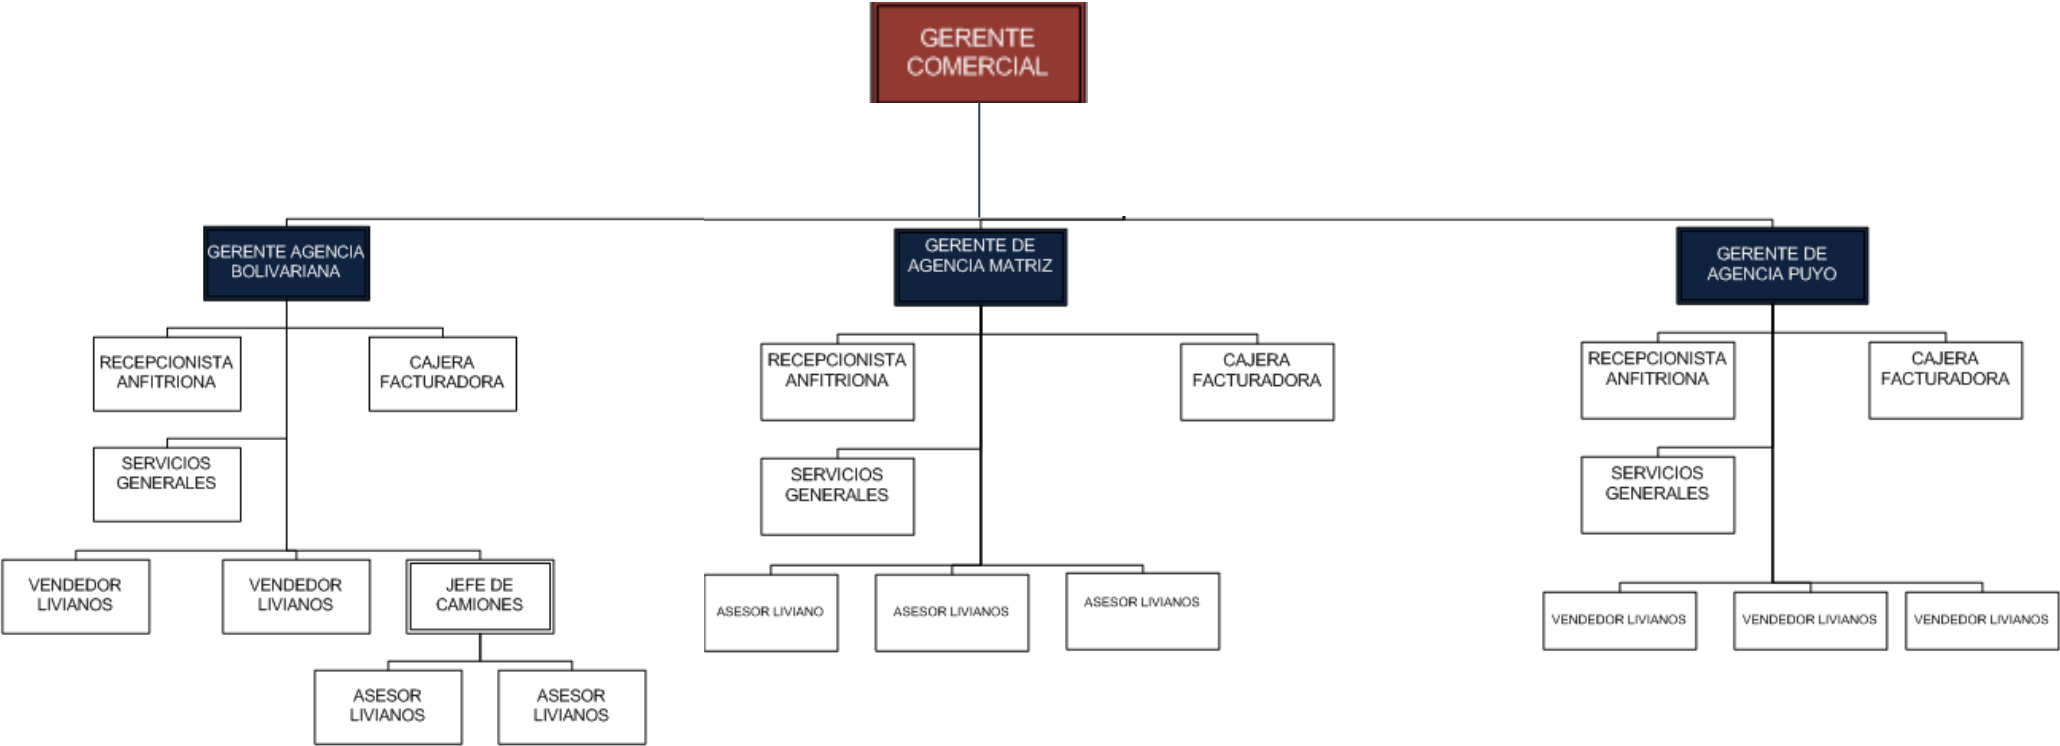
GERENTE COMERCIAL

GERENTE AGENCIA BOLIVARIANA

RECEPCIONISTA ANFITRIONA

CAJERA FACTURADORA

SERVICIOS GENERALES

VENDEDOR LIVIANOS

VENDEDOR LIVIANOS

JEFE DE CAMIONES

ASESOR LIVIANOS

ASESOR LIVIANOS

GERENTE DE AGENCIA MATRIZ

RECEPCIONISTA ANFITRIONA

CAJERA FACTURADORA

SERVICIOS GENERALES

ASESOR LIVIANO

ASESOR LIVIANOS

ASESOR LIVIANOS

GERENTE DE AGENCIA PUYO

RECEPCIONISTA ANFITRIONA

CAJERA FACTURADORA

SERVICIOS GENERALES

VENDEDOR LIVIANOS

VENDEDOR LIVIANOS

VENDEDOR LIVIANOS